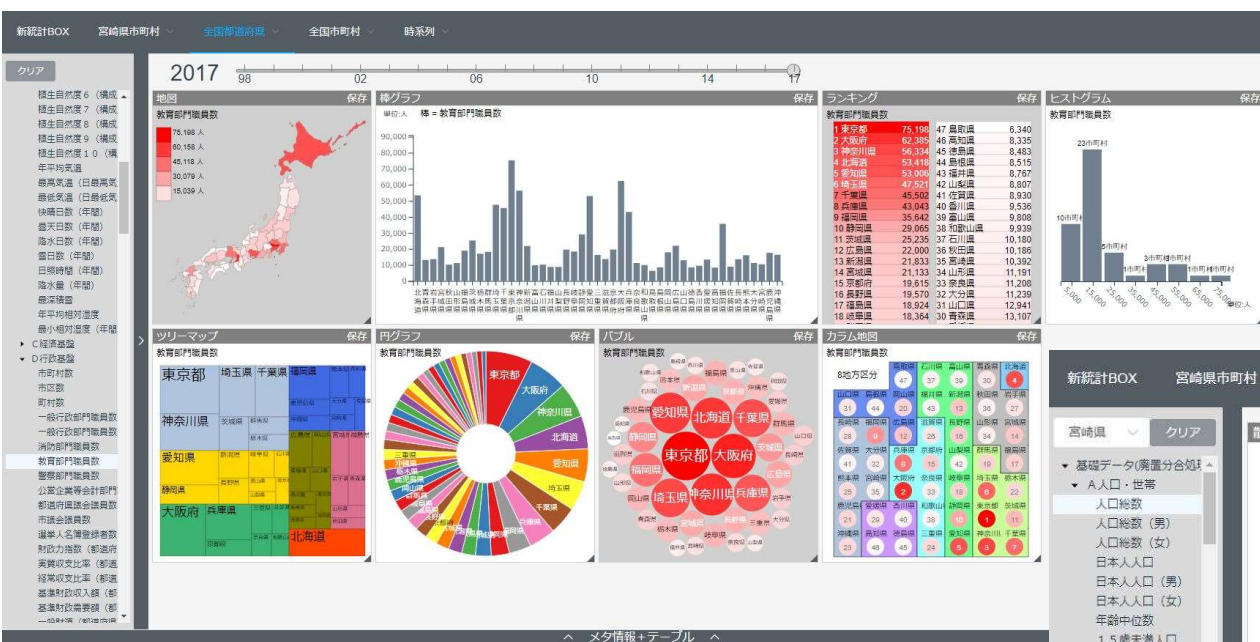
新統計BOX 宮崎県市町村 全国都道府県 全国市町村 時系列

クリア

2017
98 02 06 10 14 17

積生自然度６（構成
積生自然度７（構成
積生自然度８（構成
積生自然度９（構成
積生自然度１０（構
年平均気温
最高気温（日最高気
最低気温（日最低気
快晴日数（年間）
曇天日数（年間）
降水日数（年間）
雪日数（年間）
日照時間（年間）
降水量（年間）
最深積雪
年平均相対湿度
最小相対湿度（年間
▸ C経済基盤
▾ D行政基盤
市町村数
市区数
町村数
一般行政部門職員数
一般行政部門職員数
消防部門職員数
教育部門職員数
警察部門職員数
公営企業等会計部門
都道府県議会議員数
市区会議員数
選挙人名簿登録者数
財政力指数（都道府
実質収支比率（都道
経常収支比率（都道
基準財政収入額（都
基準財政需要額（都
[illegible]

地図 保存
教育部門職員数
75,198 人
60,158 人
45,118 人
30,079 人
15,039 人

棒グラフ 保存
単位:人 棒 = 教育部門職員数
90,000
80,000
70,000
60,000
50,000
40,000
30,000
20,000
10,000
0

ランキング 保存
教育部門職員数

| | | | |
|---|---|---|---|
| 1 東京都 | 75,198 | 47 鳥取県 | 6,340 |
| 2 大阪府 | 62,385 | 46 高知県 | 8,335 |
| 3 神奈川県 | 56,334 | 45 徳島県 | 8,483 |
| 4 北海道 | 53,418 | 44 島根県 | 8,515 |
| 5 愛知県 | 53,006 | 43 福井県 | 8,767 |
| 6 埼玉県 | 47,521 | 42 山梨県 | 8,807 |
| 7 千葉県 | 45,502 | 41 佐賀県 | 8,930 |
| 8 兵庫県 | 43,043 | 40 香川県 | 9,536 |
| 9 福岡県 | 35,642 | 39 富山県 | 9,808 |
| 10 静岡県 | 29,065 | 38 和歌山県 | 9,939 |
| 11 茨城県 | 25,235 | 37 石川県 | 10,180 |
| 12 広島県 | 22,000 | 36 秋田県 | 10,186 |
| 13 新潟県 | 21,833 | 35 宮崎県 | 10,392 |
| 14 宮城県 | 21,133 | 34 山形県 | 11,191 |
| 15 京都府 | 19,615 | 33 奈良県 | 11,208 |
| 16 長野県 | 19,570 | 32 大分県 | 11,239 |
| 17 福島県 | 18,924 | 31 山口県 | 12,941 |
| 18 岐阜県 | 18,364 | 30 青森県 | 13,107 |

ヒストグラム 保存
教育部門職員数
23市町村
10市町村
5市町村
3市町村
1市町村 1市町村 1市町村 1市町村
5,000 15,000 25,000 35,000 45,000 55,000 65,000 75,000 単位:人

ツリーマップ 保存
教育部門職員数
東京都 埼玉県 千葉県 福岡県 神奈川県 茨城県 愛知県 静岡県 大阪府 兵庫県 北海道

円グラフ 保存
教育部門職員数
東京都 大阪府 神奈川県 北海道 愛知県 埼玉県 千葉県 兵庫県 福岡県 三重県

バブル 保存
教育部門職員数
東京都 大阪府 北海道 愛知県 千葉県 神奈川県 埼玉県 兵庫県 福岡県 静岡県 茨城県 広島県 新潟県 宮城県 京都府 長野県 福島県 岐阜県 岡山県 栃木県

カラム地図 保存
教育部門職員数
8地方区分

新統計BOX 宮崎県市町村
宮崎県 クリア
▾ 基礎データ（廃置分合処理
▾ A人口・世帯
人口総数
人口総数（男）
人口総数（女）
日本人人口
日本人人口（男）
日本人人口（女）
年齢中位数
15歳未満人口

^ メタ情報+テーブル ^